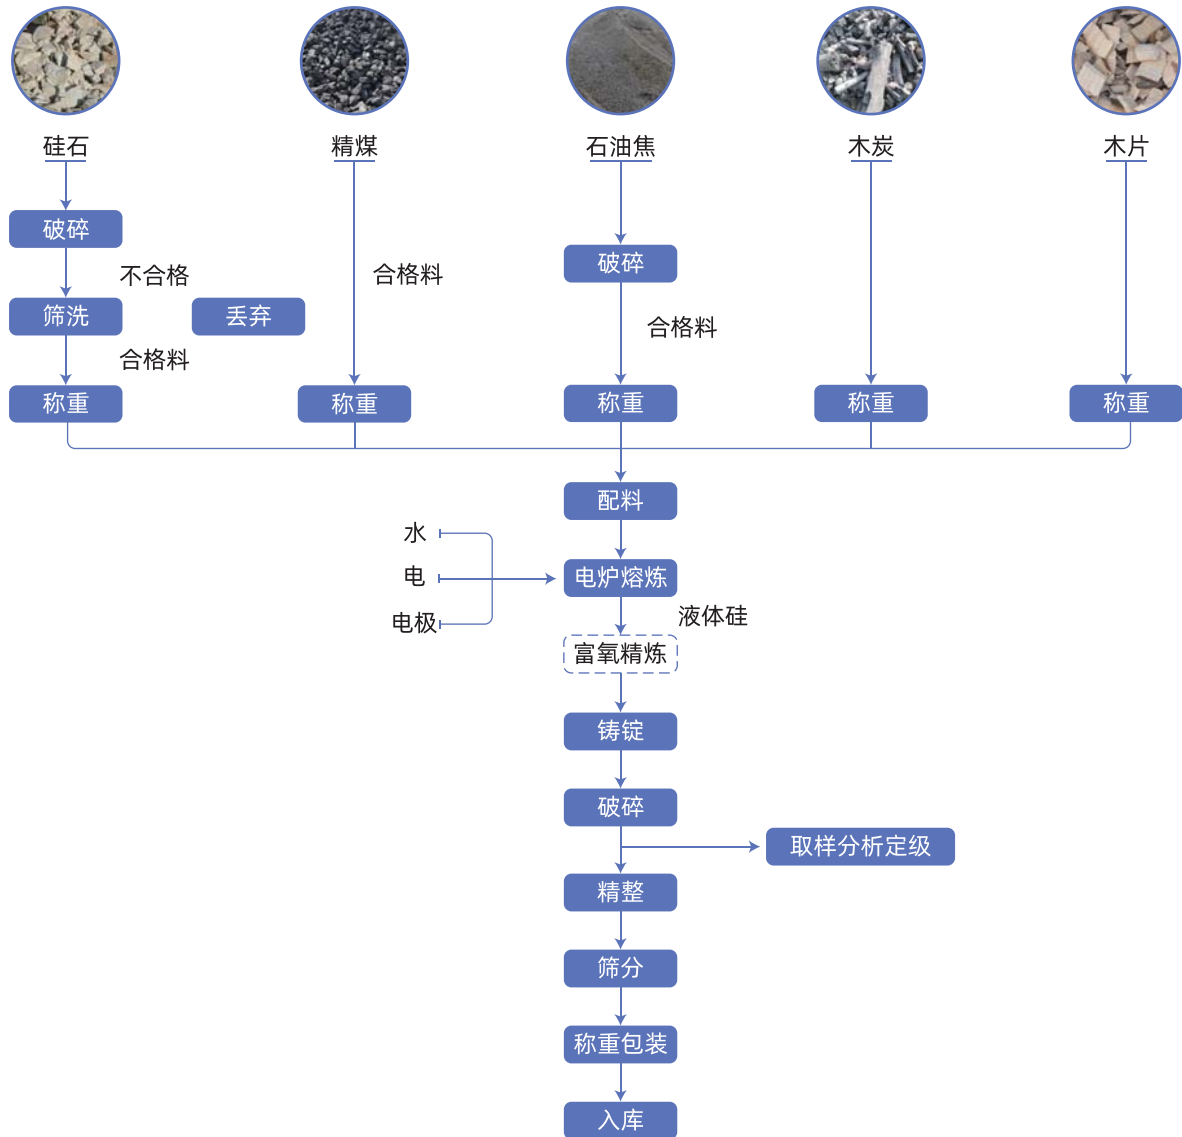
硅石

破碎

不合格

筛洗

丢弃

合格料

称重

精煤

合格料

称重

石油焦

破碎

合格料

称重

木炭

称重

木片

称重

配料

水

电

电极

电炉熔炼

液体硅

富氧精炼

铸锭

破碎

取样分析定级

精整

筛分

称重包装

入库